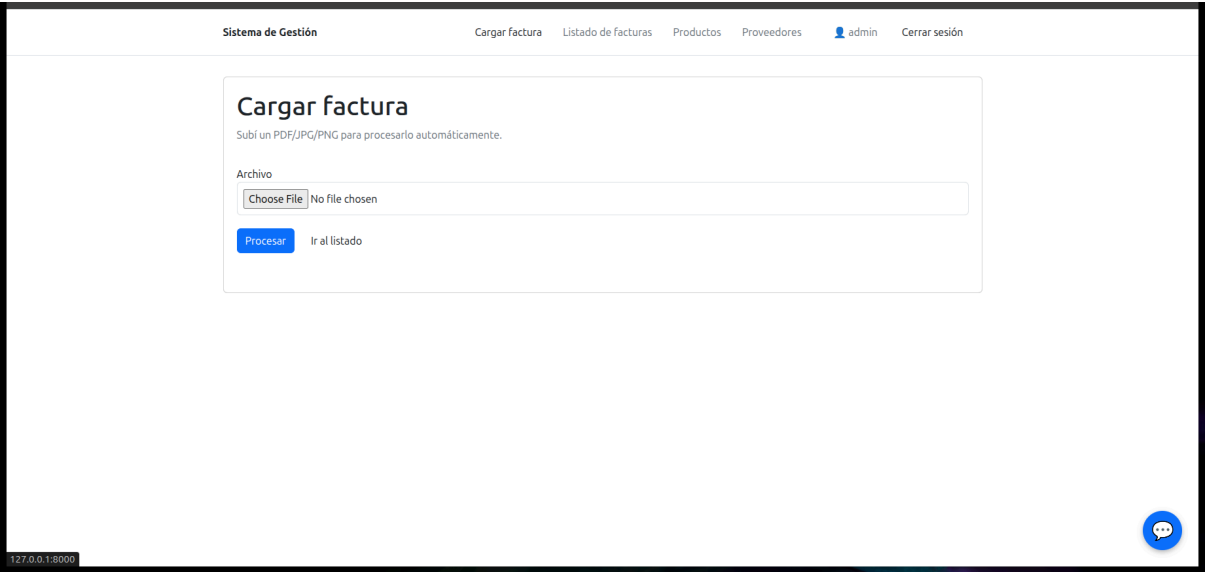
Sistema de Gestión

Cargar factura Listado de facturas Productos Proveedores admin Cerrar sesión

Cargar factura

Subí un PDF/JPG/PNG para procesarlo automáticamente.

Archivo

Choose File No file chosen

Procesar Ir al listado

127.0.0.1:8000